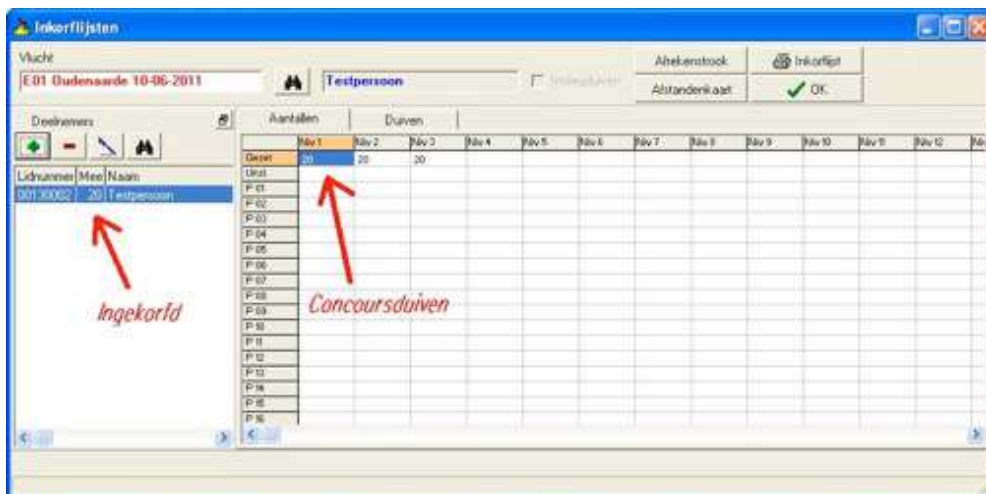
Inkorflijsten

Vlucht

E01 Oudenaarde 10-06-2011

Testpersoon

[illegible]

Afrekenstrook

Inkorflijst

Afstandenkaart

OK

Deelnemers

| Lidnummer | Mee | Naam |
|---|---|---|
| 00130082 | 20 | Testpersoon |

Aantallen

Duiven

| | Niv 1 | Niv 2 | Niv 3 | Niv 4 | Niv 5 | Niv 6 | Niv 7 | Niv 8 | Niv 9 | Niv 10 | Niv 11 | Niv 12 | Ni |
|---|---|---|---|---|---|---|---|---|---|---|---|---|---|
| Gezet | 20 | 20 | 20 | | | | | | | | | | |
| Uitsl | | | | | | | | | | | | | |
| P 01 | | | | | | | | | | | | | |
| P 02 | | | | | | | | | | | | | |
| P 03 | | | | | | | | | | | | | |
| P 04 | | | | | | | | | | | | | |
| P 05 | | | | | | | | | | | | | |
| P 06 | | | | | | | | | | | | | |
| P 07 | | | | | | | | | | | | | |
| P 08 | | | | | | | | | | | | | |
| P 09 | | | | | | | | | | | | | |
| P 10 | | | | | | | | | | | | | |
| P 11 | | | | | | | | | | | | | |
| P 12 | | | | | | | | | | | | | |
| P 13 | | | | | | | | | | | | | |
| P 14 | | | | | | | | | | | | | |
| P 15 | | | | | | | | | | | | | |
| P 16 | | | | | | | | | | | | | |

Ingekorfd

Concoursduiven